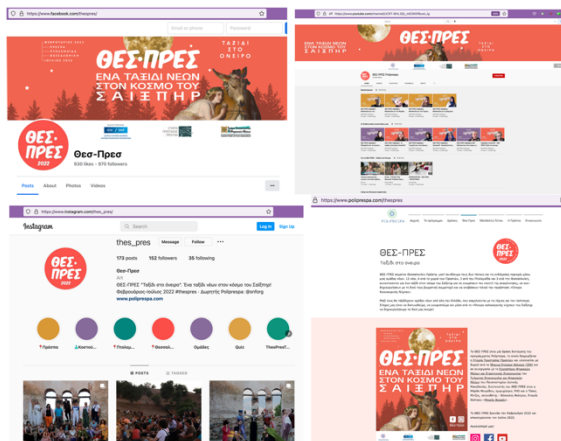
https://www.facebook.com/thespres

ΘΕΣ·ΠΡΕΣ
ΕΝΑ ΤΑΞΙΔΙ ΝΕΩΝ ΣΤΟΝ ΚΟΣΜΟ ΤΟΥ ΣΑΙΞΠΗΡ
ΤΑΞΙΔΙ ΣΤΟ ΟΝΕΙΡΟ

ΘΕΣ-ΠΡΕΣ 2022

Θες-Πρες
830 likes · 970 followers

Posts About Photos Videos

https://www.youtube.com/

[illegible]

https://www.instagram.com/thes_pres/

Instagram

Log In Sign Up

ΘΕΣ-ΠΡΕΣ 2022

thes_pres
Message Follow

173 posts 102 followers 35 following

Θες-Πρες
Art
ΘΕΣ-ΠΡΕΣ "Ταξίδι στο όνειρο". Ένα ταξίδι νέων στον κόσμο του Σαίξπηρ! Φαβρουάριος-Ιούλιος 2022 #thespres · Διοργάνωση Polipreospa · @nrfbrg
www.polipreospa.com

Πρέσπες Καστορι... Ρεπορ... Φεστιβάλ... Ομάδες Quiz ΘεσΠρεΣ...

https://www.polipreospa.com/thespres

ΘΕΣ - ΠΡΕΣ
Ταξίδι στο όνειρο

ΘΕΣ·ΠΡΕΣ
ΕΝΑ ΤΑΞΙΔΙ ΝΕΩΝ ΣΤΟΝ ΚΟΣΜΟ ΤΟΥ ΣΑΙΞΠΗΡ